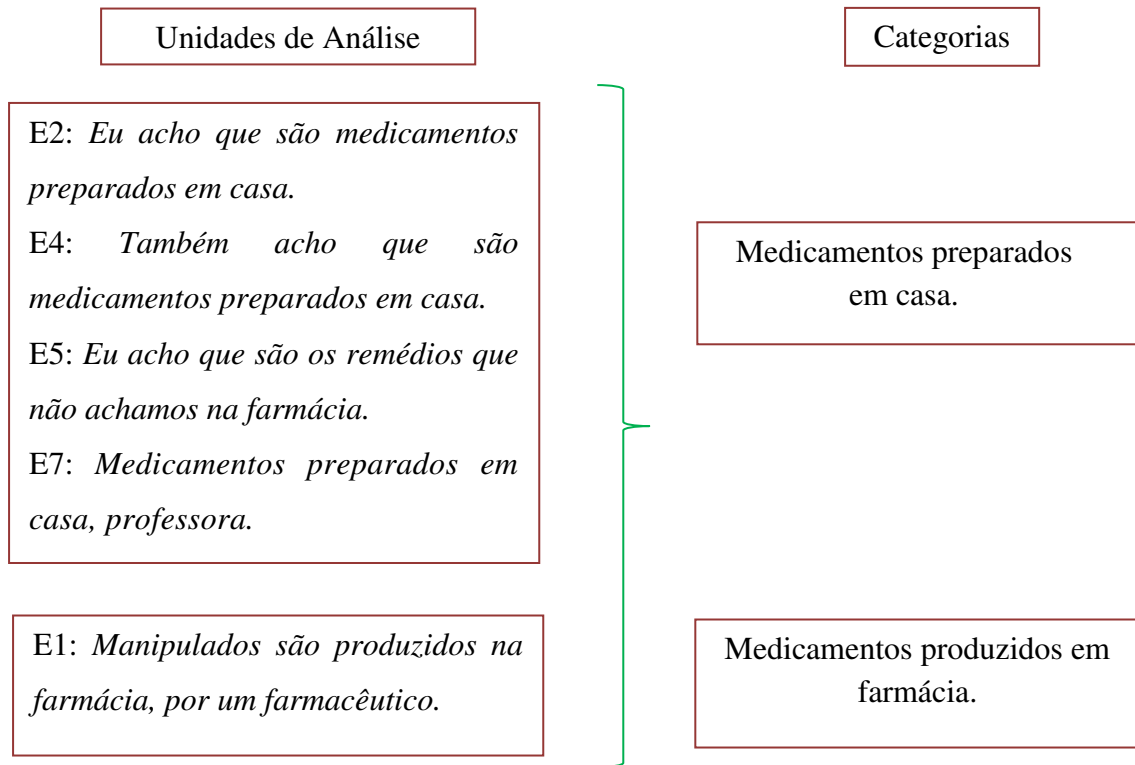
Unidades de Análise

Categorias

E2: *Eu acho que são medicamentos preparados em casa.*
E4: *Também acho que são medicamentos preparados em casa.*
E5: *Eu acho que são os remédios que não achamos na farmácia.*
E7: *Medicamentos preparados em casa, professora.*

Medicamentos preparados em casa.

E1: *Manipulados são produzidos na farmácia, por um farmacêutico.*

Medicamentos produzidos em farmácia.